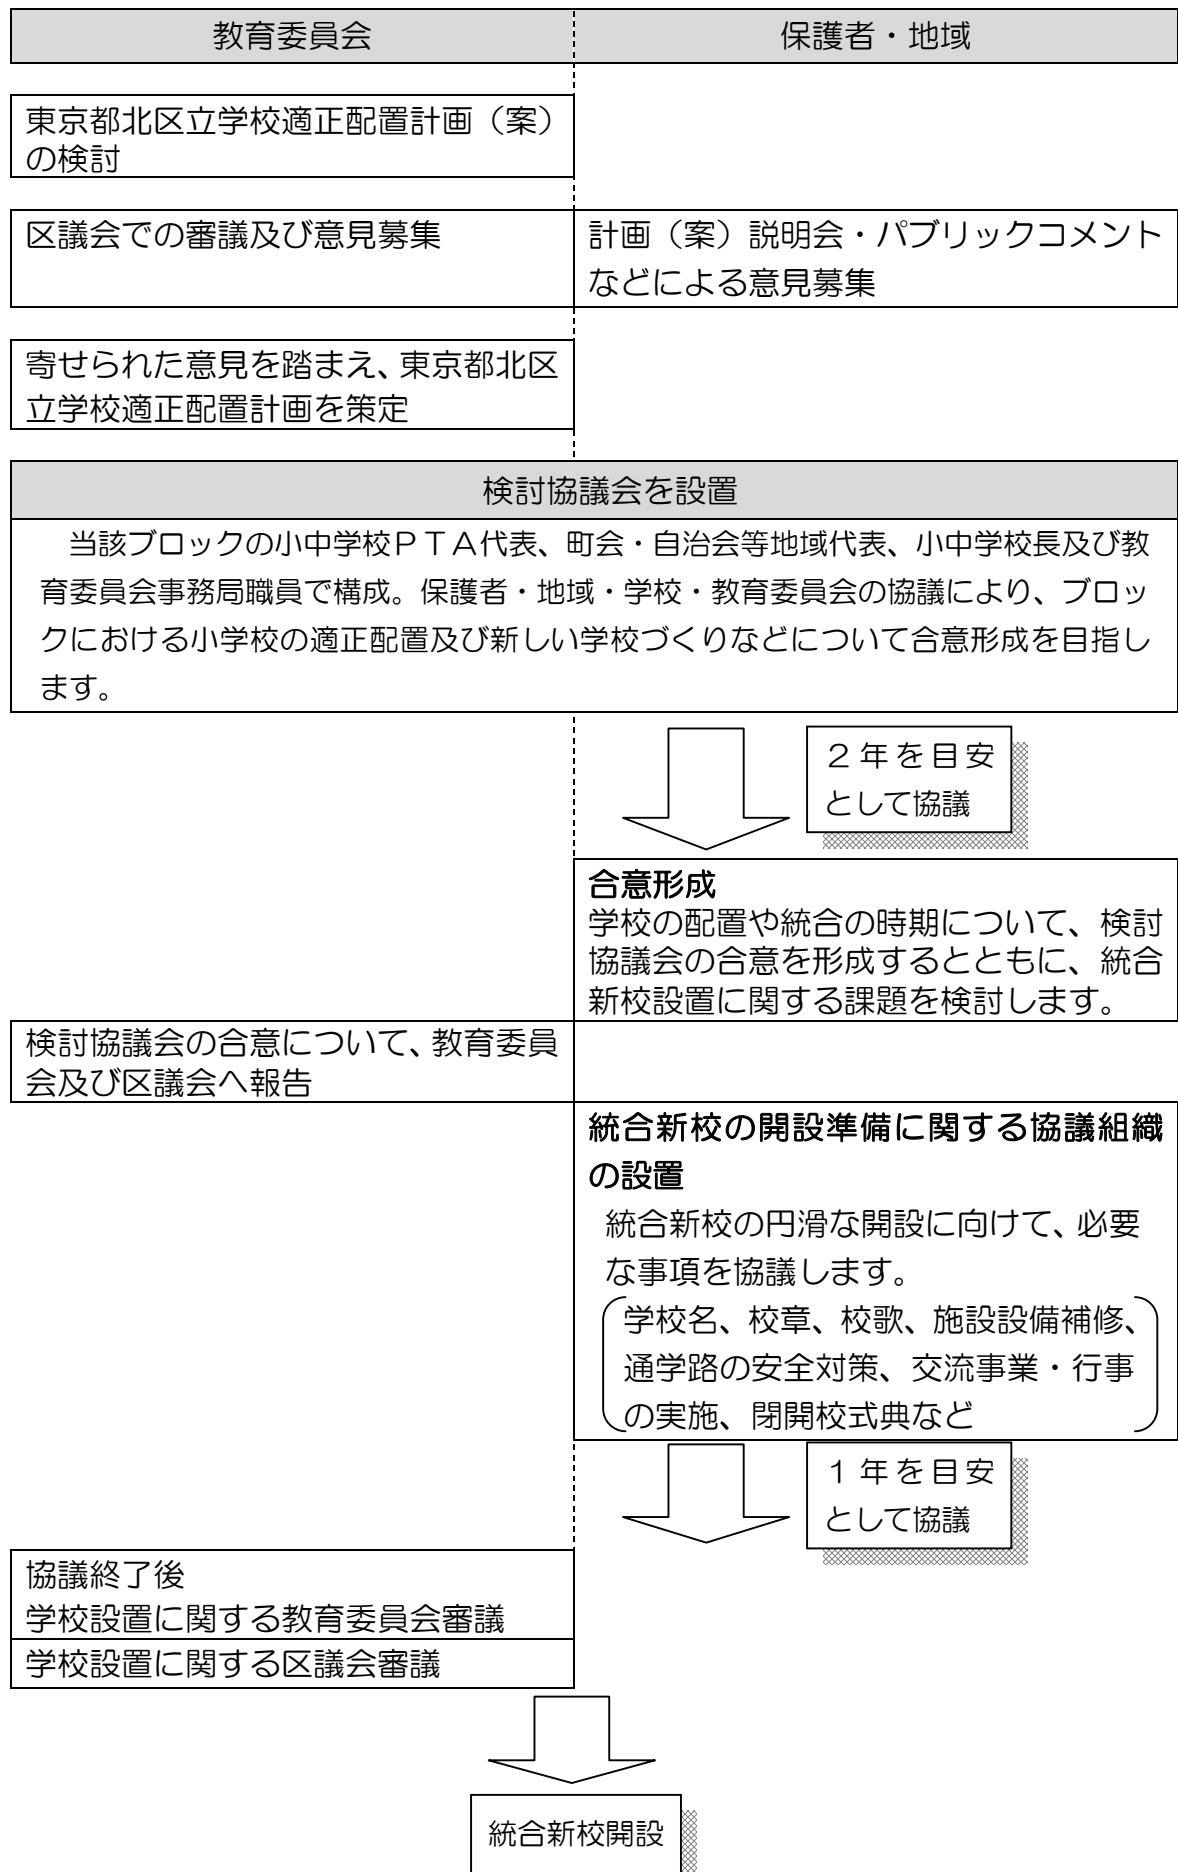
教育委員会

保護者・地域

東京都北区立学校適正配置計画（案）の検討

区議会での審議及び意見募集

計画（案）説明会・パブリックコメントなどによる意見募集

寄せられた意見を踏まえ、東京都北区立学校適正配置計画を策定

検討協議会を設置

当該ブロックの小中学校ＰＴＡ代表、町会・自治会等地域代表、小中学校長及び教育委員会事務局職員で構成。保護者・地域・学校・教育委員会の協議により、ブロックにおける小学校の適正配置及び新しい学校づくりなどについて合意形成を目指します。

２年を目安として協議

合意形成
学校の配置や統合の時期について、検討協議会の合意を形成するとともに、統合新校設置に関する課題を検討します。

検討協議会の合意について、教育委員会及び区議会へ報告

統合新校の開設準備に関する協議組織の設置
統合新校の円滑な開設に向けて、必要な事項を協議します。
（学校名、校章、校歌、施設設備補修、通学路の安全対策、交流事業・行事の実施、閉開校式典など）

１年を目安として協議

協議終了後
学校設置に関する教育委員会審議

学校設置に関する区議会審議

統合新校開設